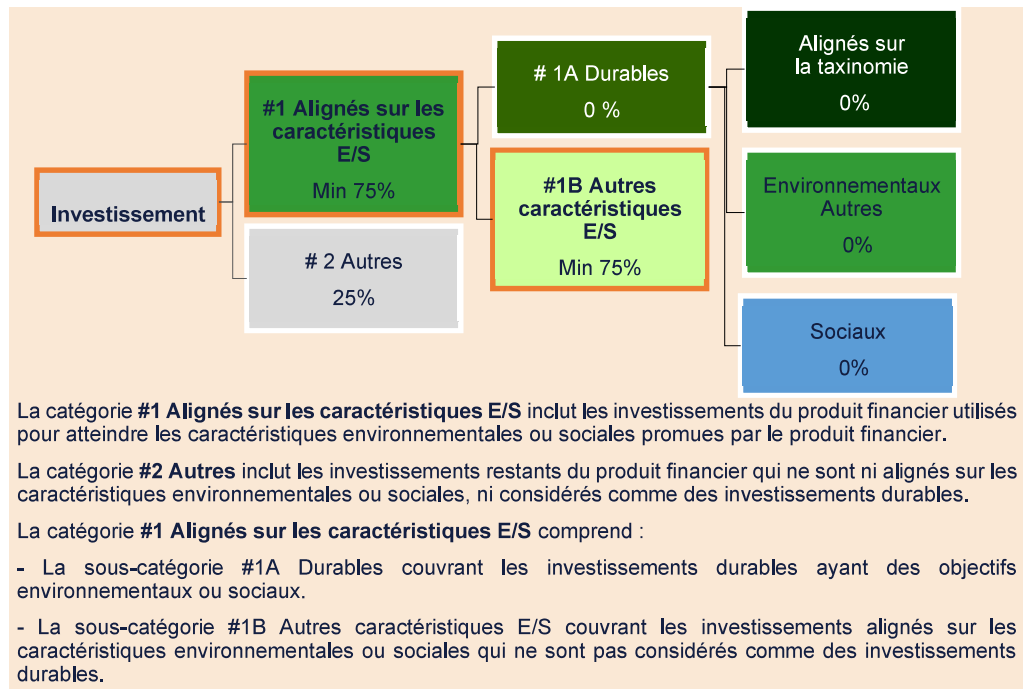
Investissement

#1 Alignés sur les caractéristiques E/S

Min 75%

# 2 Autres

25%

# 1A Durables

0 %

#1B Autres caractéristiques E/S

Min 75%

Alignés sur la taxinomie

0%

Environnementaux Autres

0%

Sociaux

0%

La catégorie **#1 Alignés sur les caractéristiques E/S** inclut les investissements du produit financier utilisés pour atteindre les caractéristiques environnementales ou sociales promues par le produit financier.

La catégorie **#2 Autres** inclut les investissements restants du produit financier qui ne sont ni alignés sur les caractéristiques environnementales ou sociales, ni considérés comme des investissements durables.

La catégorie **#1 Alignés sur les caractéristiques E/S** comprend :

- La sous-catégorie #1A Durables couvrant les investissements durables ayant des objectifs environnementaux ou sociaux.

- La sous-catégorie #1B Autres caractéristiques E/S couvrant les investissements alignés sur les caractéristiques environnementales ou sociales qui ne sont pas considérés comme des investissements durables.